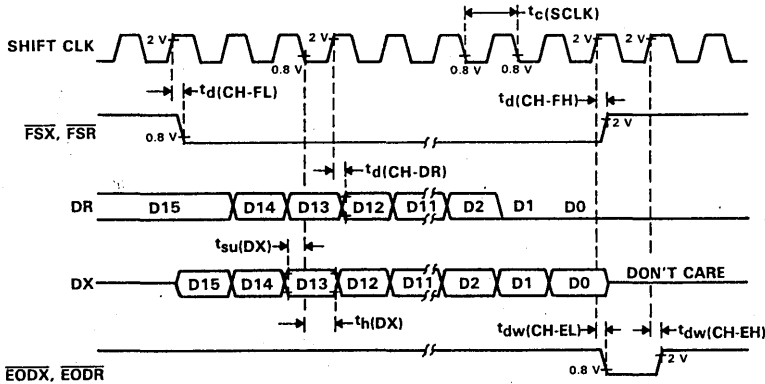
$t_{c(SCLK)}$

SHIFT CLK

2 V

2 V

2 V

2 V

0.8 V

0.8 V

0.8 V

$t_{d(CH\text{-}FL)}$

$t_{d(CH\text{-}FH)}$

$\overline{FSX}$, $\overline{FSR}$

0.8 V

2 V

$t_{d(CH\text{-}DR)}$

DR

D15

D14

D13

D12

D11

D2

D1

D0

$t_{su(DX)}$

DX

D15

D14

D13

D12

D11

D2

D1

D0

DON'T CARE

$t_{h(DX)}$

$t_{dw(CH\text{-}EL)}$

$t_{dw(CH\text{-}EH)}$

$\overline{EODX}$, $\overline{EODR}$

0.8 V

2 V